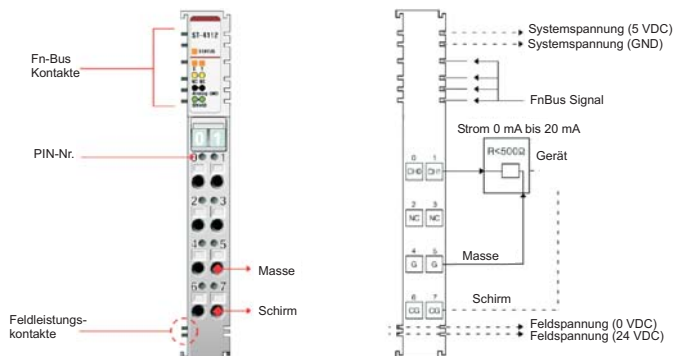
ST-4112
STATUS

Fn-Bus Kontakte

PIN-Nr.

0 1

0 1
2 3
4 5
6 7

Masse

Schirm

Feldleistungskontakte

Systemspannung (5 VDC)
Systemspannung (GND)

FnBus Signal

Strom 0 mA bis 20 mA

R<500Ω

Gerät

0 1
CH0 CH1

2 3
NC NC

4 5
G G

Masse

Schirm

6 7
CG CG

Feldspannung (0 VDC)
Feldspannung (24 VDC)